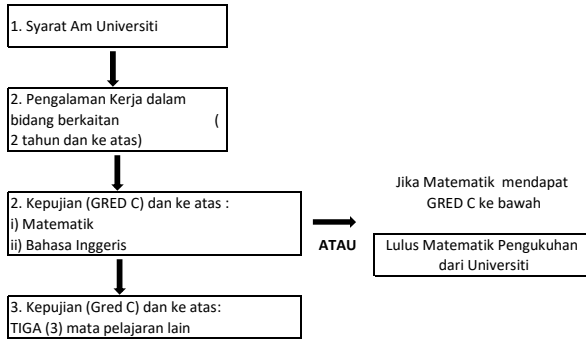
1. Syarat Am Universiti

2. Pengalaman Kerja dalam bidang berkaitan ( 2 tahun dan ke atas)

2. Kepujian (GRED C) dan ke atas :
i) Matematik
ii) Bahasa Inggeris

Jika Matematik mendapat GRED C ke bawah

ATAU

Lulus Matematik Pengukuhan dari Universiti

3. Kepujian (Gred C) dan ke atas:
TIGA (3) mata pelajaran lain